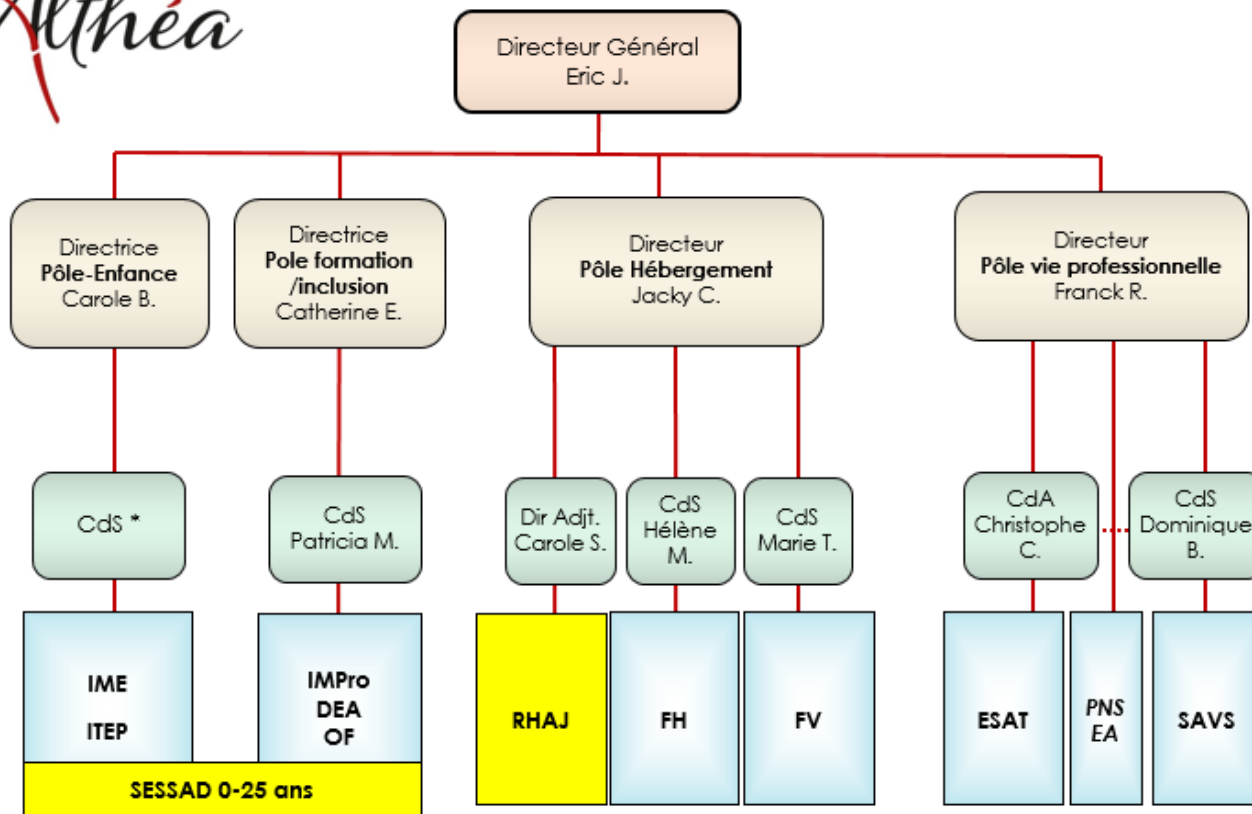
Althéa

Directeur Général
Eric J.

Directrice
Pôle-Enfance
Carole B.

Directrice
Pole formation /inclusion
Catherine E.

Directeur
Pôle Hébergement
Jacky C.

Directeur
Pôle vie professionnelle
Franck R.

CdS *

CdS
Patricia M.

Dir Adjt.
Carole S.

CdS
Hélène M.

CdS
Marie T.

CdA
Christophe C.

CdS
Dominique B.

IME
ITEP

IMPro
DEA
OF

SESSAD 0-25 ans

RHAJ

FH

FV

ESAT

PNS
EA

SAVS